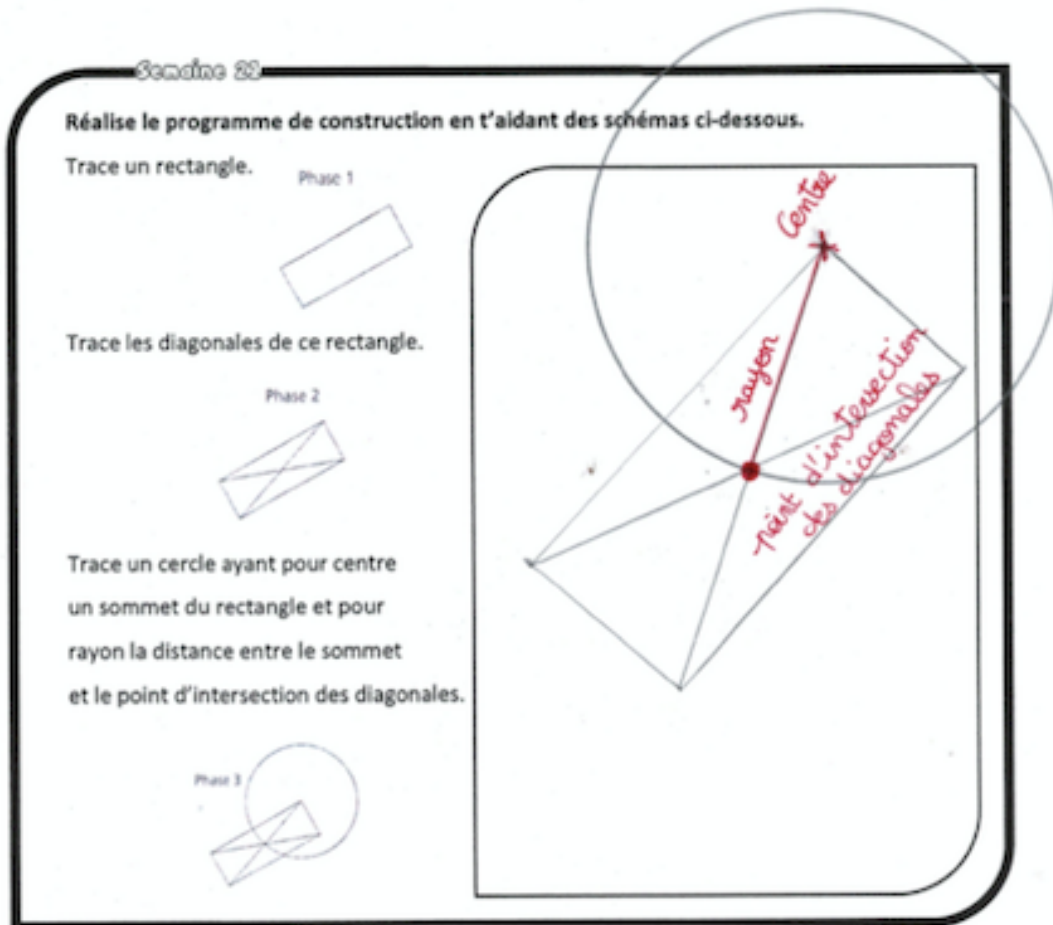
Semaine 22

Réalise le programme de construction en t'aidant des schémas ci-dessous.

Trace un rectangle.

Phase 1

Trace les diagonales de ce rectangle.

Phase 2

Trace un cercle ayant pour centre un sommet du rectangle et pour rayon la distance entre le sommet et le point d'intersection des diagonales.

Phase 3

Centre

rayon

point d'intersection des diagonales